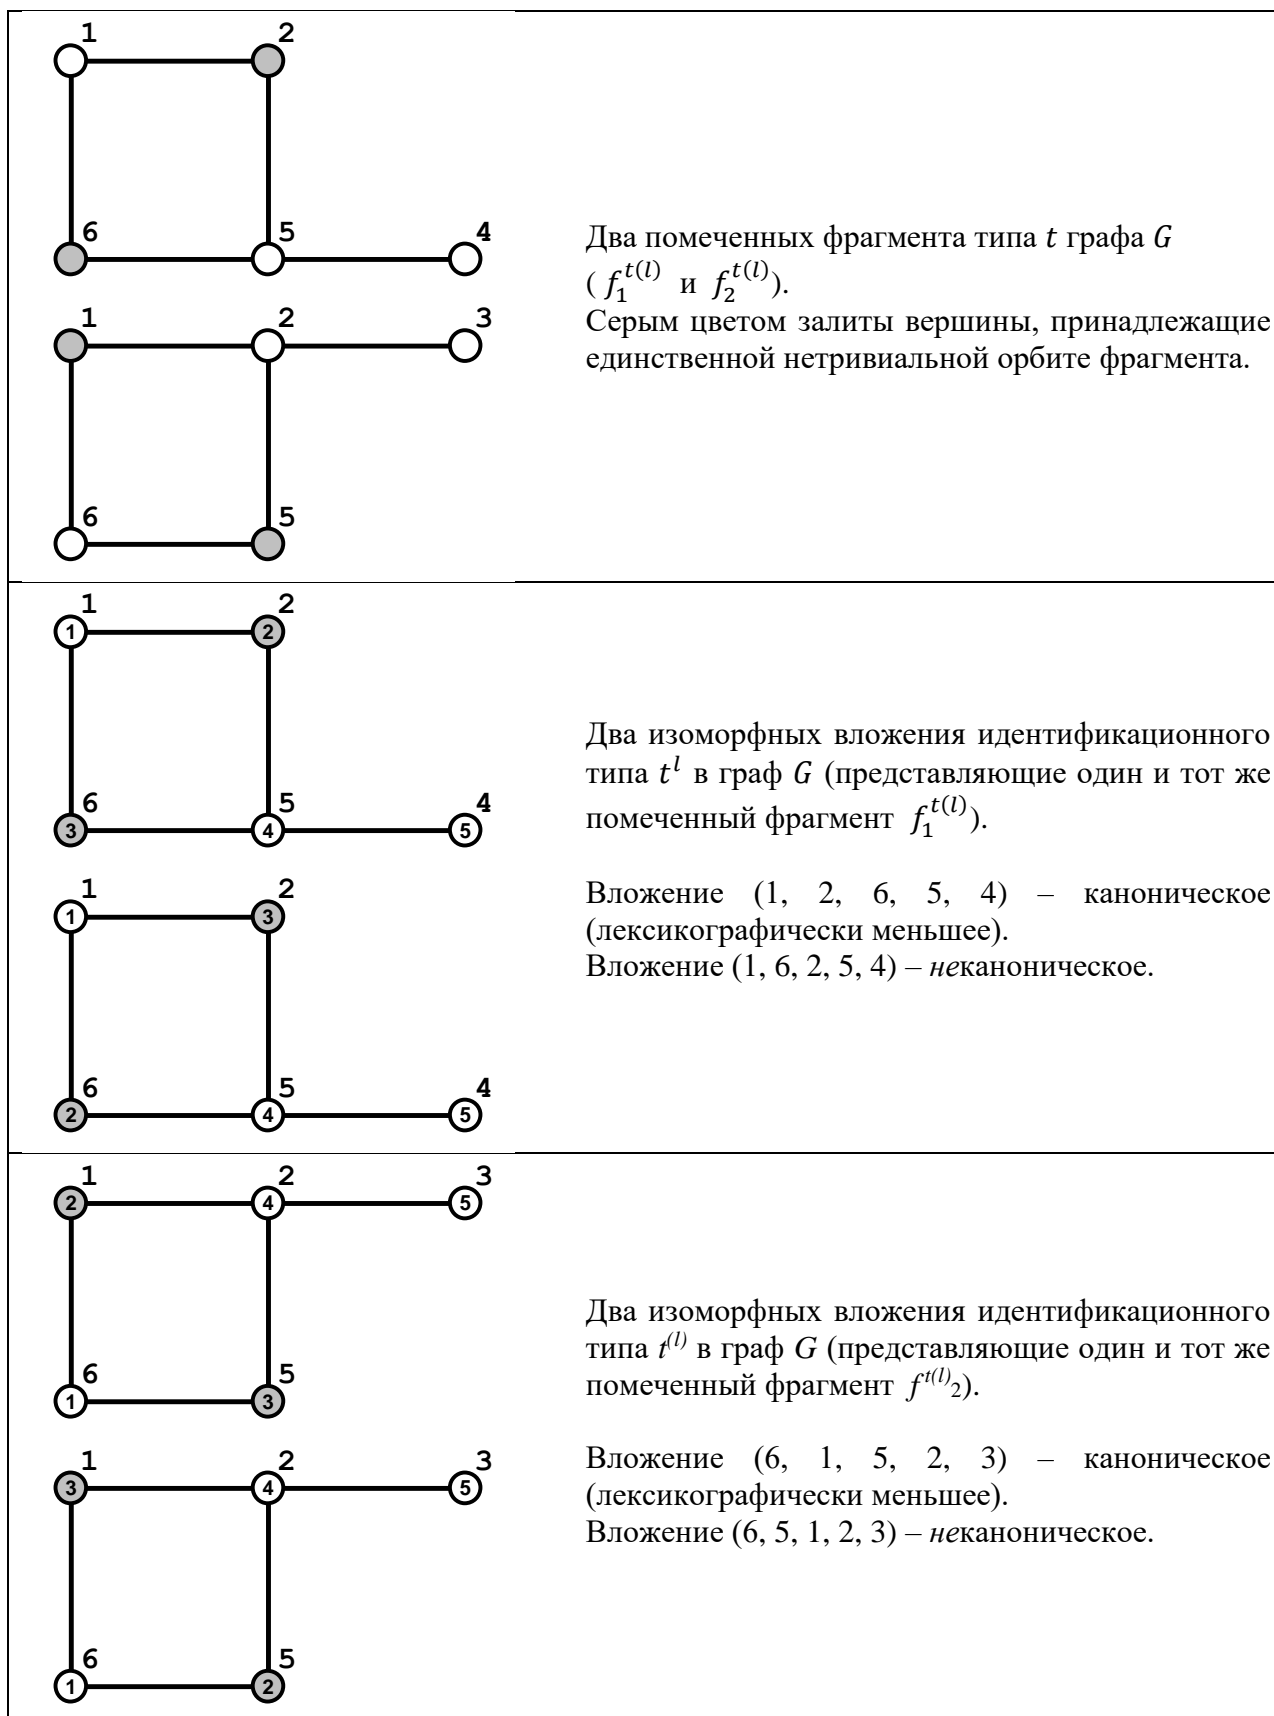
| | |
|---|---|
| 1 2 6 5 4 1 2 3 6 5 | Два помеченных фрагмента типа $t$ графа $G$ ( $f_1^{t(l)}$ и $f_2^{t(l)}$). Серым цветом залиты вершины, принадлежащие единственной нетривиальной орбите фрагмента. |
| 1 2 ① ② 6 5 4 ③ ④ ⑤ 1 2 ① ③ 6 5 4 ② ④ ⑤ | Два изоморфных вложения идентификационного типа $t^l$ в граф $G$ (представляющие один и тот же помеченный фрагмент $f_1^{t(l)}$).<br><br>Вложение (1, 2, 6, 5, 4) – каноническое (лексикографически меньшее).<br>Вложение (1, 6, 2, 5, 4) – *не*каноническое. |
| 1 2 3 ② ④ ⑤ 6 5 ① ③ 1 2 3 ③ ④ ⑤ 6 5 ① ② | Два изоморфных вложения идентификационного типа $t^{(l)}$ в граф $G$ (представляющие один и тот же помеченный фрагмент $f^{t(l)}{}_2$).<br><br>Вложение (6, 1, 5, 2, 3) – каноническое (лексикографически меньшее).<br>Вложение (6, 5, 1, 2, 3) – *не*каноническое. |